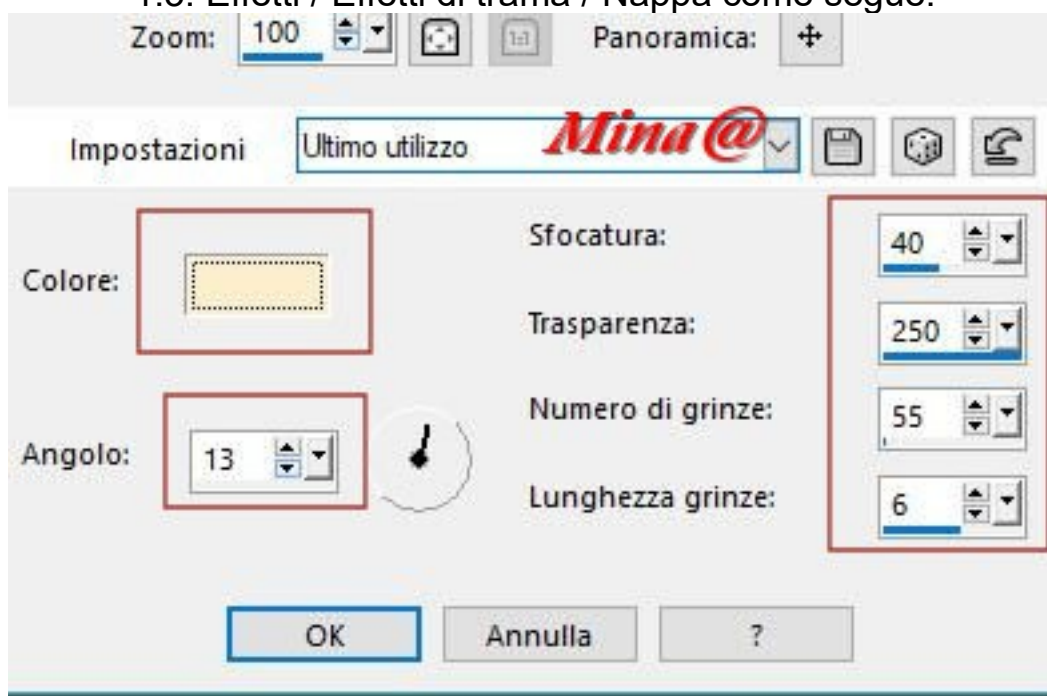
1.5. Effetti / Effetti di trama / Nappa come segue:

Zoom: 100

Panoramica:

Impostazioni Ultimo utilizzo Mina@

Colore:

Angolo: 13

Sfocatura: 40

Trasparenza: 250

Numero di grinze: 55

Lunghezza grinze: 6

OK Annulla ?